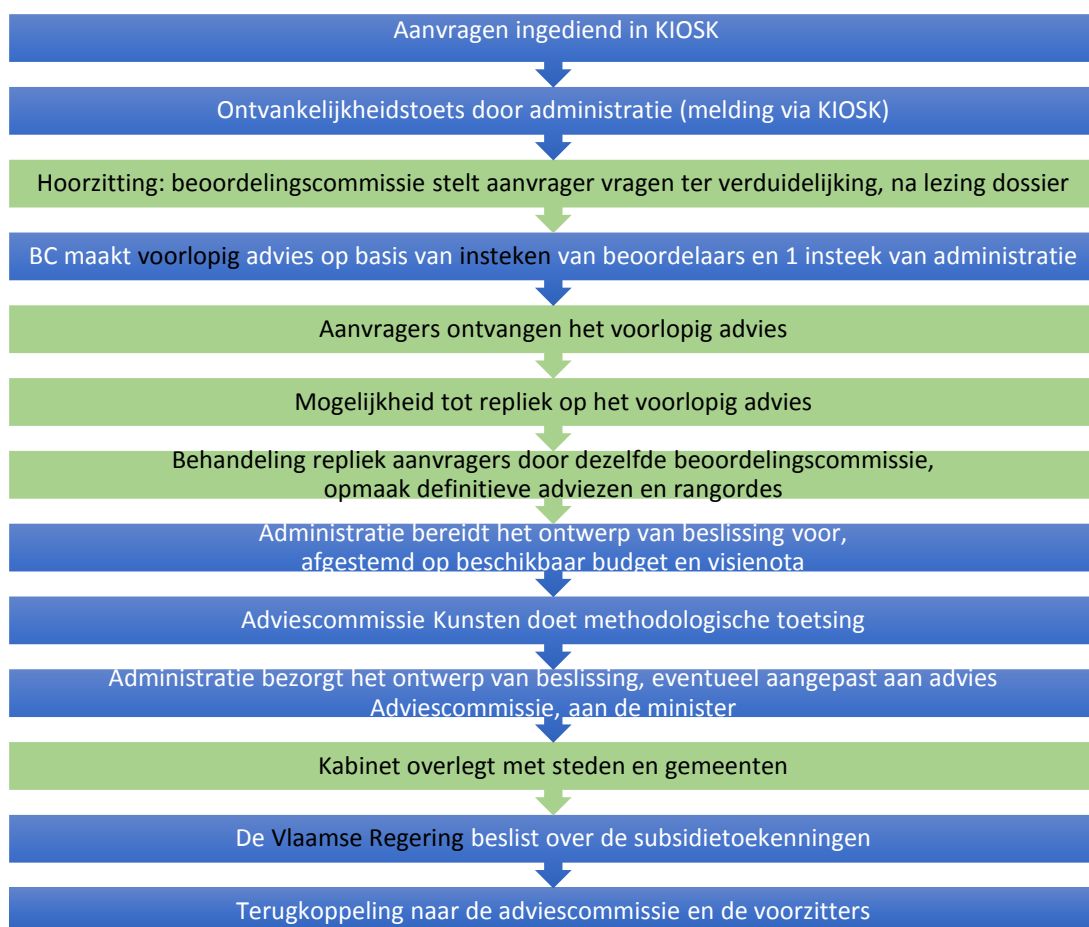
Aanvragen ingediend in KIOSK

Ontvankelijkheidstoets door administratie (melding via KIOSK)

Hoorzitting: beoordelingscommissie stelt aanvrager vragen ter verduidelijking, na lezing dossier

BC maakt voorlopig advies op basis van insteken van beoordelaars en 1 insteek van administratie

Aanvragers ontvangen het voorlopig advies

Mogelijkheid tot repliek op het voorlopig advies

Behandeling repliek aanvragers door dezelfde beoordelingscommissie, opmaak definitieve adviezen en rangordes

Administratie bereidt het ontwerp van beslissing voor, afgestemd op beschikbaar budget en visienota

Adviescommissie Kunsten doet methodologische toetsing

Administratie bezorgt het ontwerp van beslissing, eventueel aangepast aan advies Adviescommissie, aan de minister

Kabinet overlegt met steden en gemeenten

De Vlaamse Regering beslist over de subsidietoekenningen

Terugkoppeling naar de adviescommissie en de voorzitters